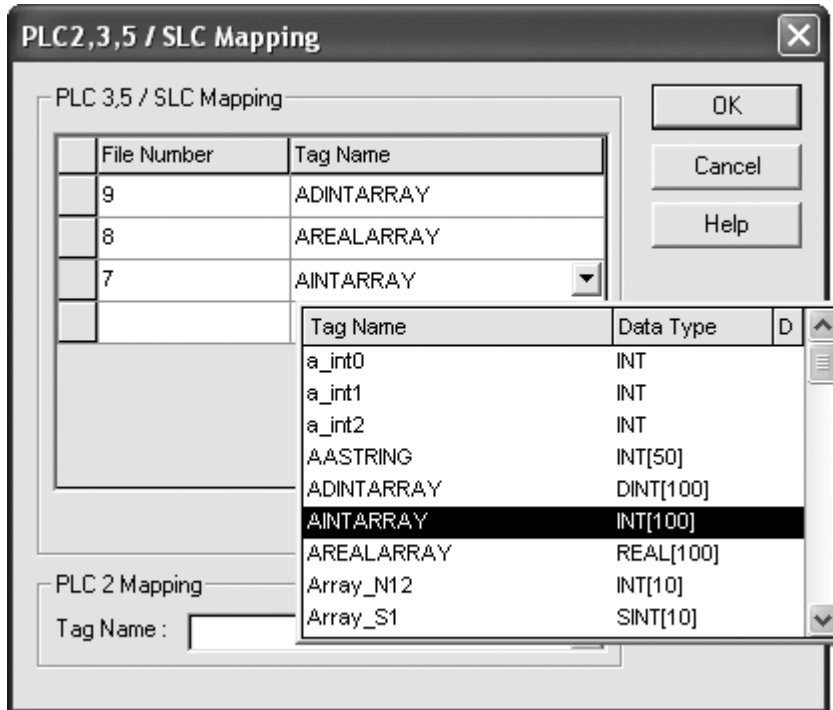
PLC2,3,5 / SLC Mapping

PLC 3,5 / SLC Mapping

| File Number | Tag Name |
|---|---|
| 9 | ADINTARRAY |
| 8 | AREALARRAY |
| 7 | AINTARRAY |
| | |

OK

Cancel

Help

| Tag Name | Data Type | D |
|---|---|---|
| a_int0 | INT | |
| a_int1 | INT | |
| a_int2 | INT | |
| AASTRING | INT[50] | |
| ADINTARRAY | DINT[100] | |
| AINTARRAY | INT[100] | |
| AREALARRAY | REAL[100] | |
| Array_N12 | INT[10] | |
| Array_S1 | SINT[10] | |

PLC 2 Mapping

Tag Name :